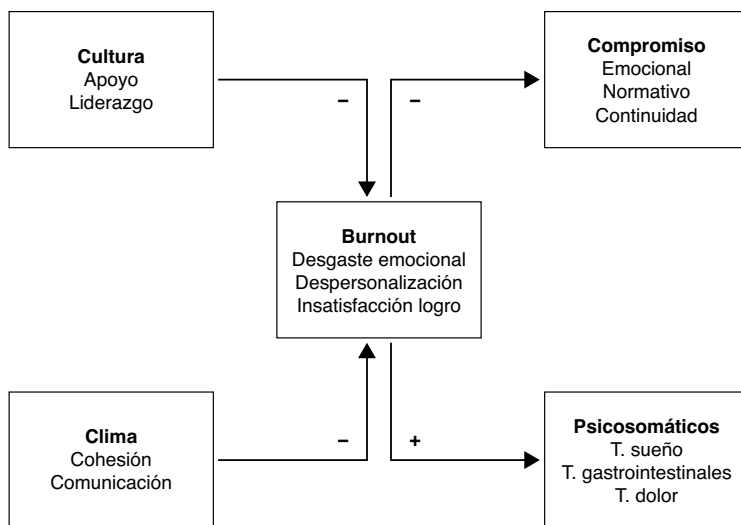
**Cultura**
Apoyo
Liderazgo

–

–

**Compromiso**
Emocional
Normativo
Continuidad

**Burnout**
Desgaste emocional
Despersonalización
Insatisfacción logro

**Clima**
Cohesión
Comunicación

–

+

**Psicosomáticos**
T. sueño
T. gastrointestinales
T. dolor